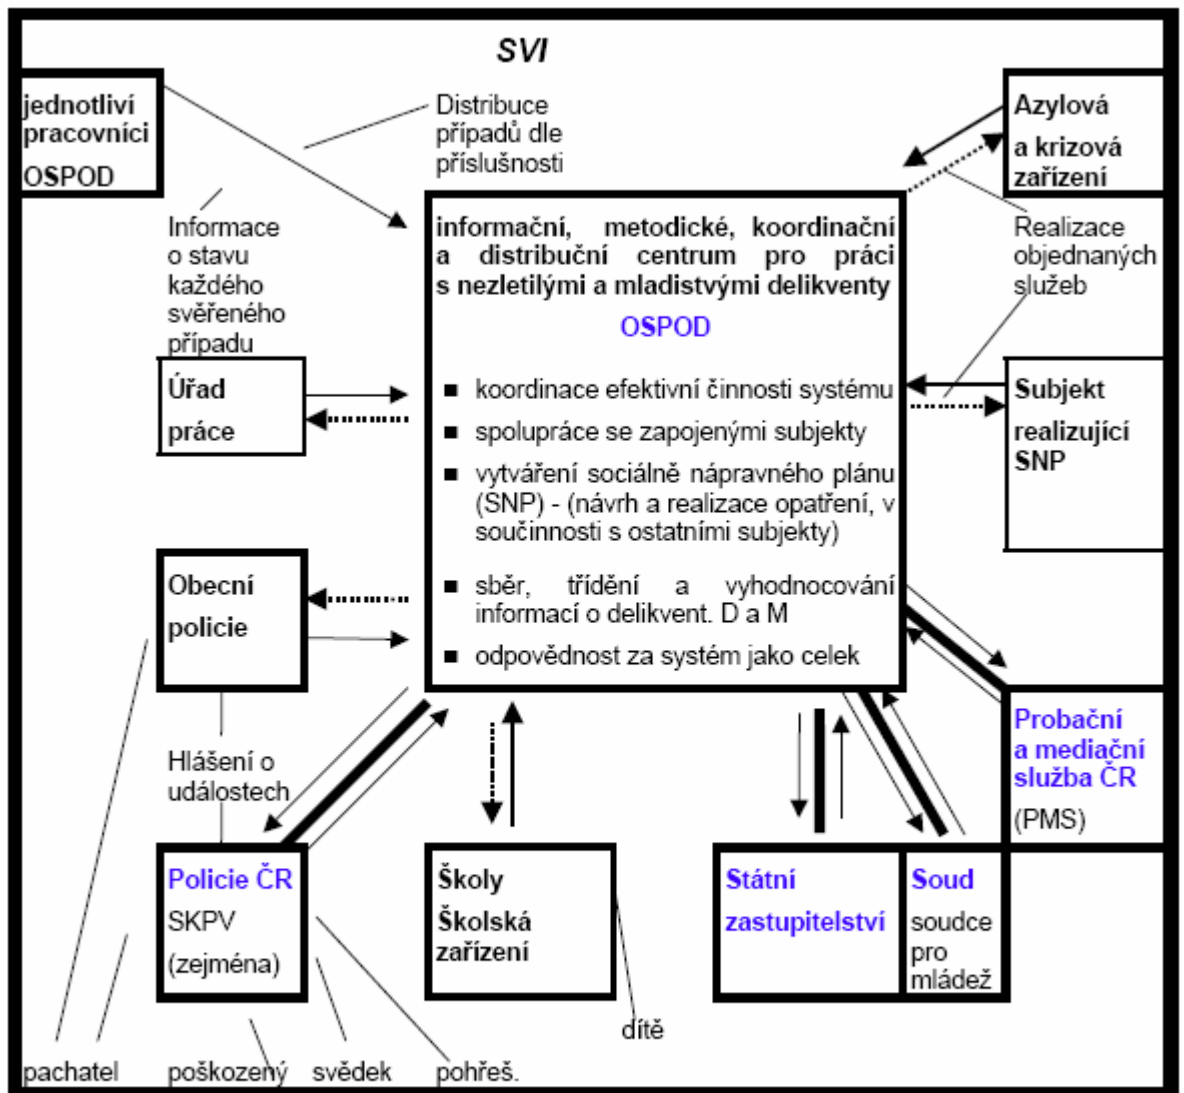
SVI

jednotliví pracovníci OSPOD

Distribuce případů dle příslušnosti

Azylová a krizová zařízení

Informace o stavu každého svěřeného případu

informační, metodické, koordinační a distribuční centrum pro práci s nezletilými a mladistvými delikventy

OSPOD

Realizace objednaných služeb

Úřad práce

▪ koordinace efektivní činnosti systému
▪ spolupráce se zapojenými subjekty
▪ vytváření sociálně nápravného plánu (SNP) - (návrh a realizace opatření, v součinnosti s ostatními subjekty)
▪ sběr, třídění a vyhodnocování informací o delikvent. D a M
▪ odpovědnost za systém jako celek

Subjekt realizující SNP

Obecní policie

Hlášení o událostech

Probační a mediační služba ČR (PMS)

Policie ČR SKPV (zejména)

Školy Školská zařízení

Státní zastupitelství

Soud soudce pro mládež

dítě

pachatel

poškozený

svědek

pohřeš.